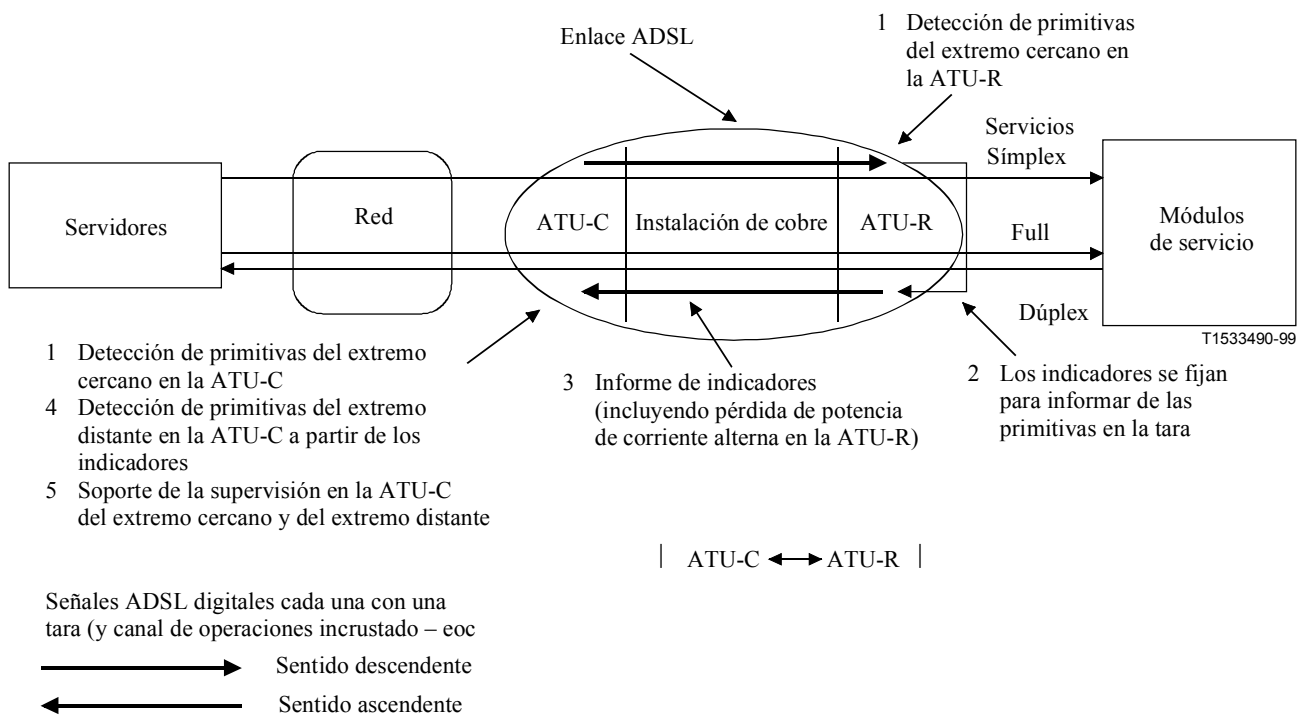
Enlace ADSL

1 Detección de primitivas del extremo cercano en la ATU-R

Servicios Símplex

Servidores

Red

ATU-C

Instalación de cobre

ATU-R

Full

Módulos de servicio

Dúplex

T1533490-99

1 Detección de primitivas del extremo cercano en la ATU-C
4 Detección de primitivas del extremo distante en la ATU-C a partir de los indicadores
5 Soporte de la supervisión en la ATU-C del extremo cercano y del extremo distante

3 Informe de indicadores (incluyendo pérdida de potencia de corriente alterna en la ATU-R)

2 Los indicadores se fijan para informar de las primitivas en la tara

| ATU-C ⟷ ATU-R |

Señales ADSL digitales cada una con una tara (y canal de operaciones incrustado – eoc

Sentido descendente

Sentido ascendente